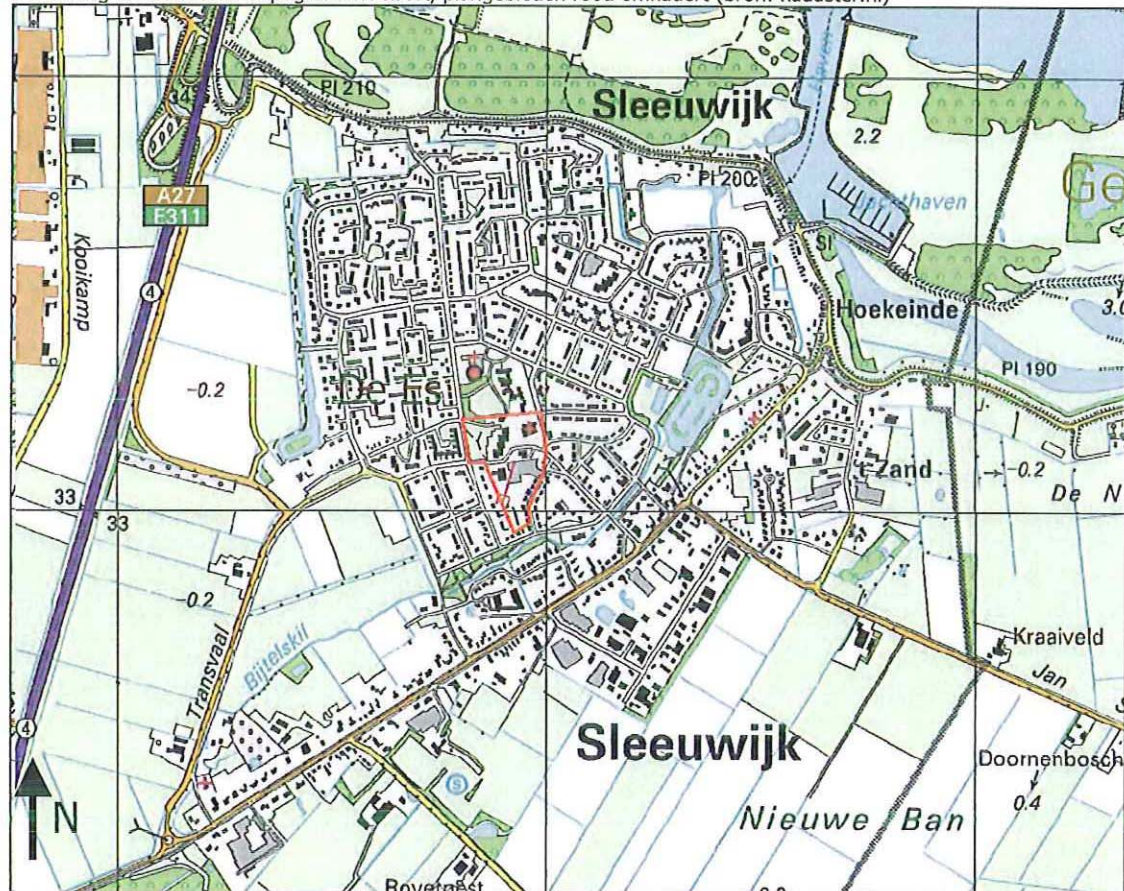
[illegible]

Pl 210
Sleeuwijk
2.2
A27
E311
Pl 200
Ge
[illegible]haven
Kooikamp
4
Sl
Hoekeinde
3.0
Pl 190
-0.2
De Es
't Zand
-0.2
De N
33
33
-0.2
Transvaal
Bijtelskil
Kraaiveld
Jan
4
Sleeuwijk
Doornenbosch
0.4
N
Nieuwe Ban
Rovertsest